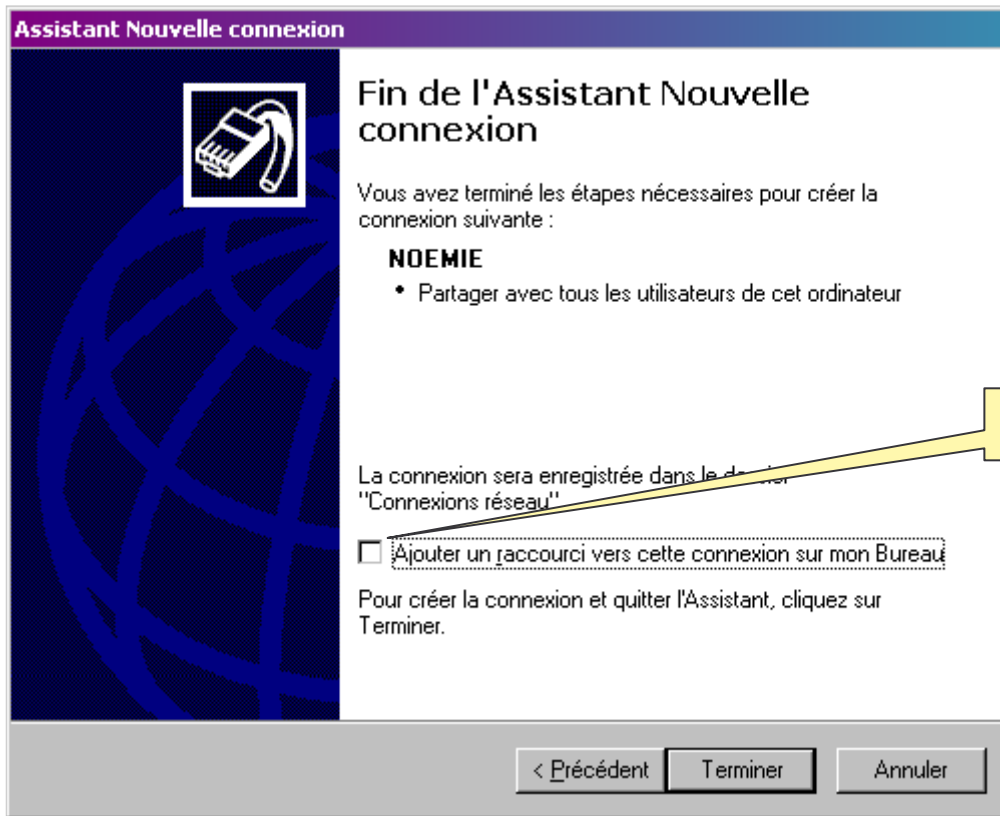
Assistant Nouvelle connexion

Fin de l'Assistant Nouvelle connexion

Vous avez terminé les étapes nécessaires pour créer la connexion suivante :

NOEMIE
• Partager avec tous les utilisateurs de cet ordinateur

La connexion sera enregistrée dans le d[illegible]
"Connexions réseau"

Ajouter un raccourci vers cette connexion sur mon Bureau

Pour créer la connexion et quitter l'Assistant, cliquez sur Terminer.

< Précédent
Terminer
Annuler